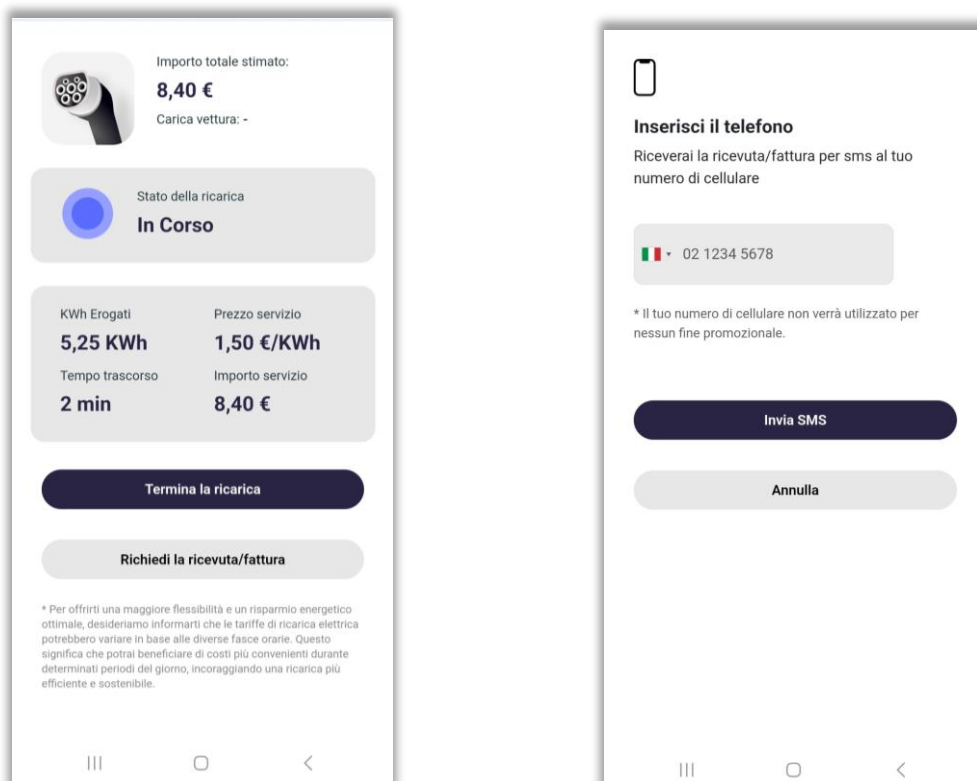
Importo totale stimato:
8,40 €
Carica vettura: -

Stato della ricarica
In Corso

KWh Erogati
5,25 KWh

Prezzo servizio
1,50 €/KWh

Tempo trascorso
2 min

Importo servizio
8,40 €

Termina la ricarica

Richiedi la ricevuta/fattura

* Per offrirti una maggiore flessibilità e un risparmio energetico ottimale, desideriamo informarti che le tariffe di ricarica elettrica potrebbero variare in base alle diverse fasce orarie. Questo significa che potrai beneficiare di costi più convenienti durante determinati periodi del giorno, incoraggiando una ricarica più efficiente e sostenibile.

Inserisci il telefono

Riceverai la ricevuta/fattura per sms al tuo numero di cellulare

02 1234 5678

* Il tuo numero di cellulare non verrà utilizzato per nessun fine promozionale.

Invia SMS

Annulla